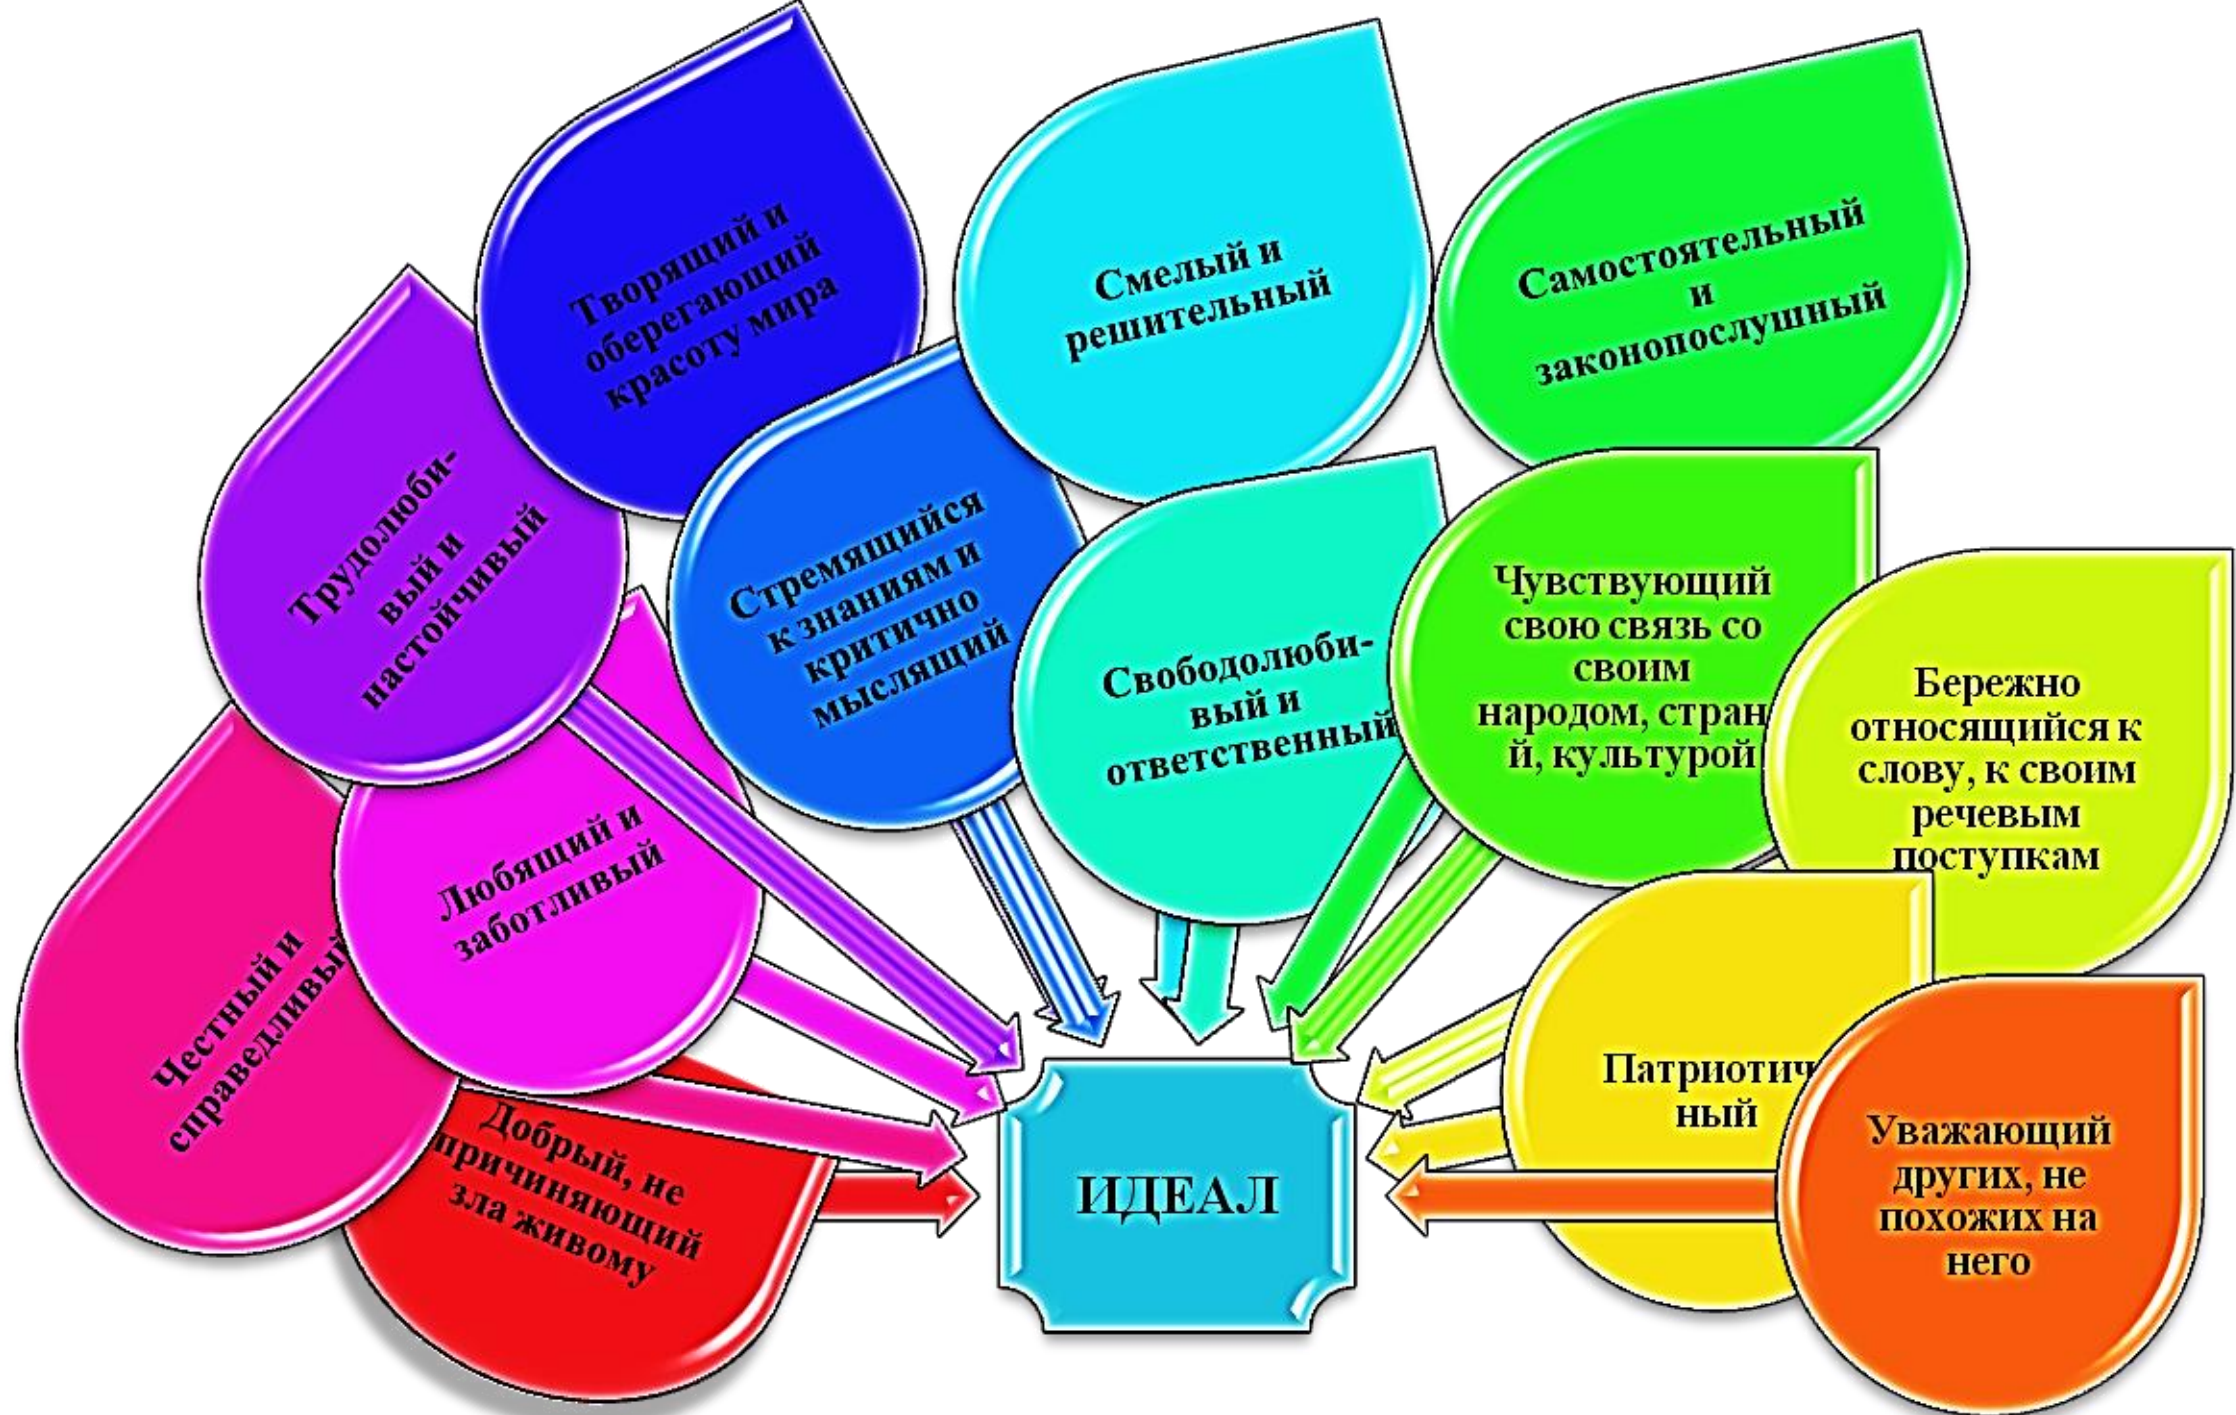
Творящий и оберегающий красоту мира

Смелый и решительный

Самостоятельный и законопослушный

Трудолюбивый и настойчивый

Стремящийся к знаниям и критично мыслящий

Свободолюбивый и ответственный

Чувствующий свою связь со своим народом, стран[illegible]й, культурой

Бережно относящийся к слову, к своим речевым поступкам

Любящий и заботливый

Честный и справедливый

Добрый, не причиняющий зла живому

ИДЕАЛ

Патриотич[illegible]ный

Уважающий других, не похожих на него